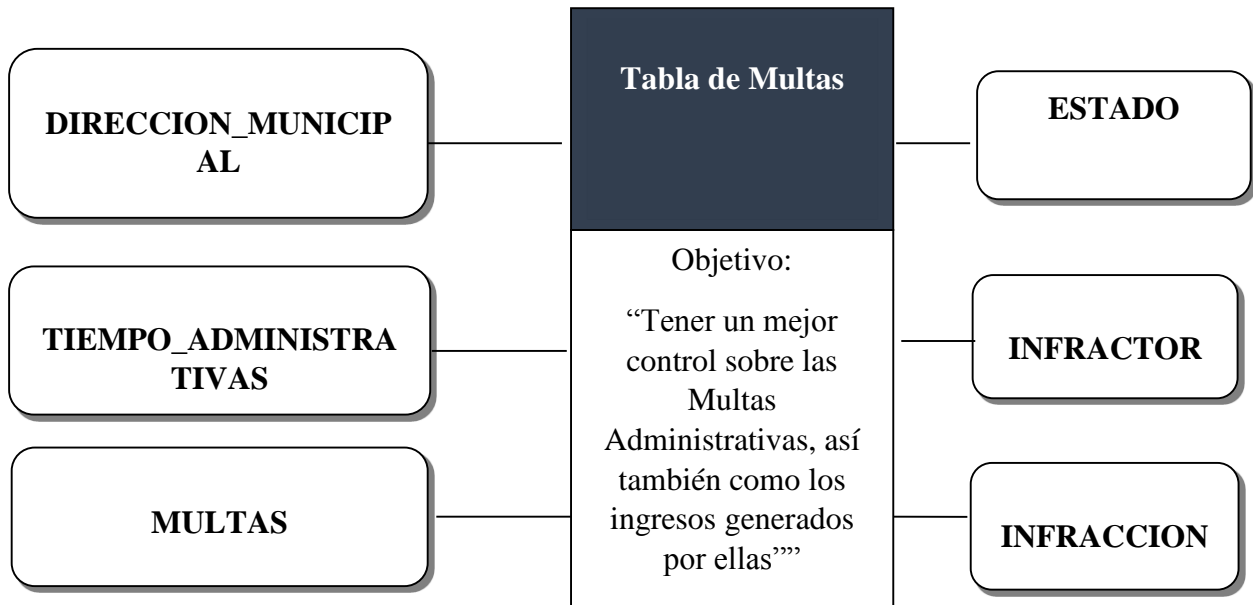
Tabla de Multas

DIRECCION_MUNICIPAL

ESTADO

Objetivo:

“Tener un mejor control sobre las Multas Administrativas, así también como los ingresos generados por ellas””

TIEMPO_ADMINISTRATIVAS

INFRACTOR

MULTAS

INFRACCION